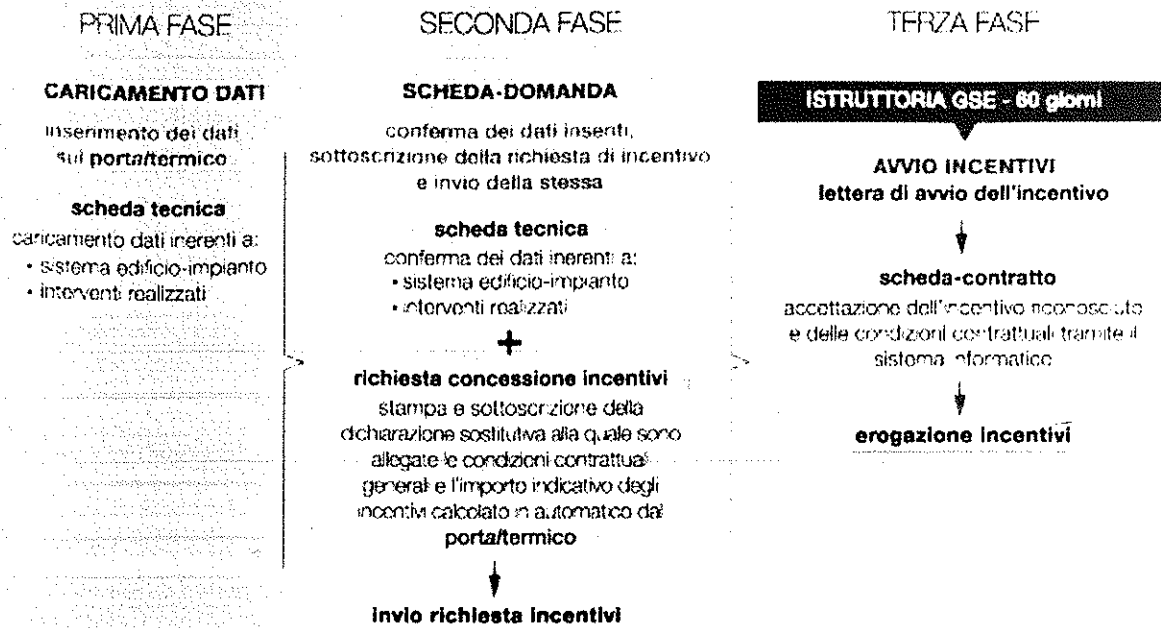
PRIMA FASE

CARICAMENTO DATI

inserimento dei dati sul portaltermico

scheda tecnica

caricamento dati inerenti a:
• sistema edificio-impianto
• interventi realizzati

SECONDA FASE

SCHEDA-DOMANDA

conferma dei dati inseriti, sottoscrizione della richiesta di incentivo e invio della stessa

scheda tecnica

conferma dei dati inerenti a:
• sistema edificio-impianto
• interventi realizzati

+

richiesta concessione incentivi

stampa e sottoscrizione della dichiarazione sostitutiva alla quale sono allegate le condizioni contrattuali generali e l'importo indicativo degli incentivi calcolato in automatico dal portaltermico

invio richiesta incentivi

TERZA FASE

ISTRUTTORIA GSE - 60 giorni

AVVIO INCENTIVI
lettera di avvio dell'incentivo

scheda-contratto

accettazione dell'incentivo riconosciuto e delle condizioni contrattuali tramite il sistema informatico

erogazione incentivi